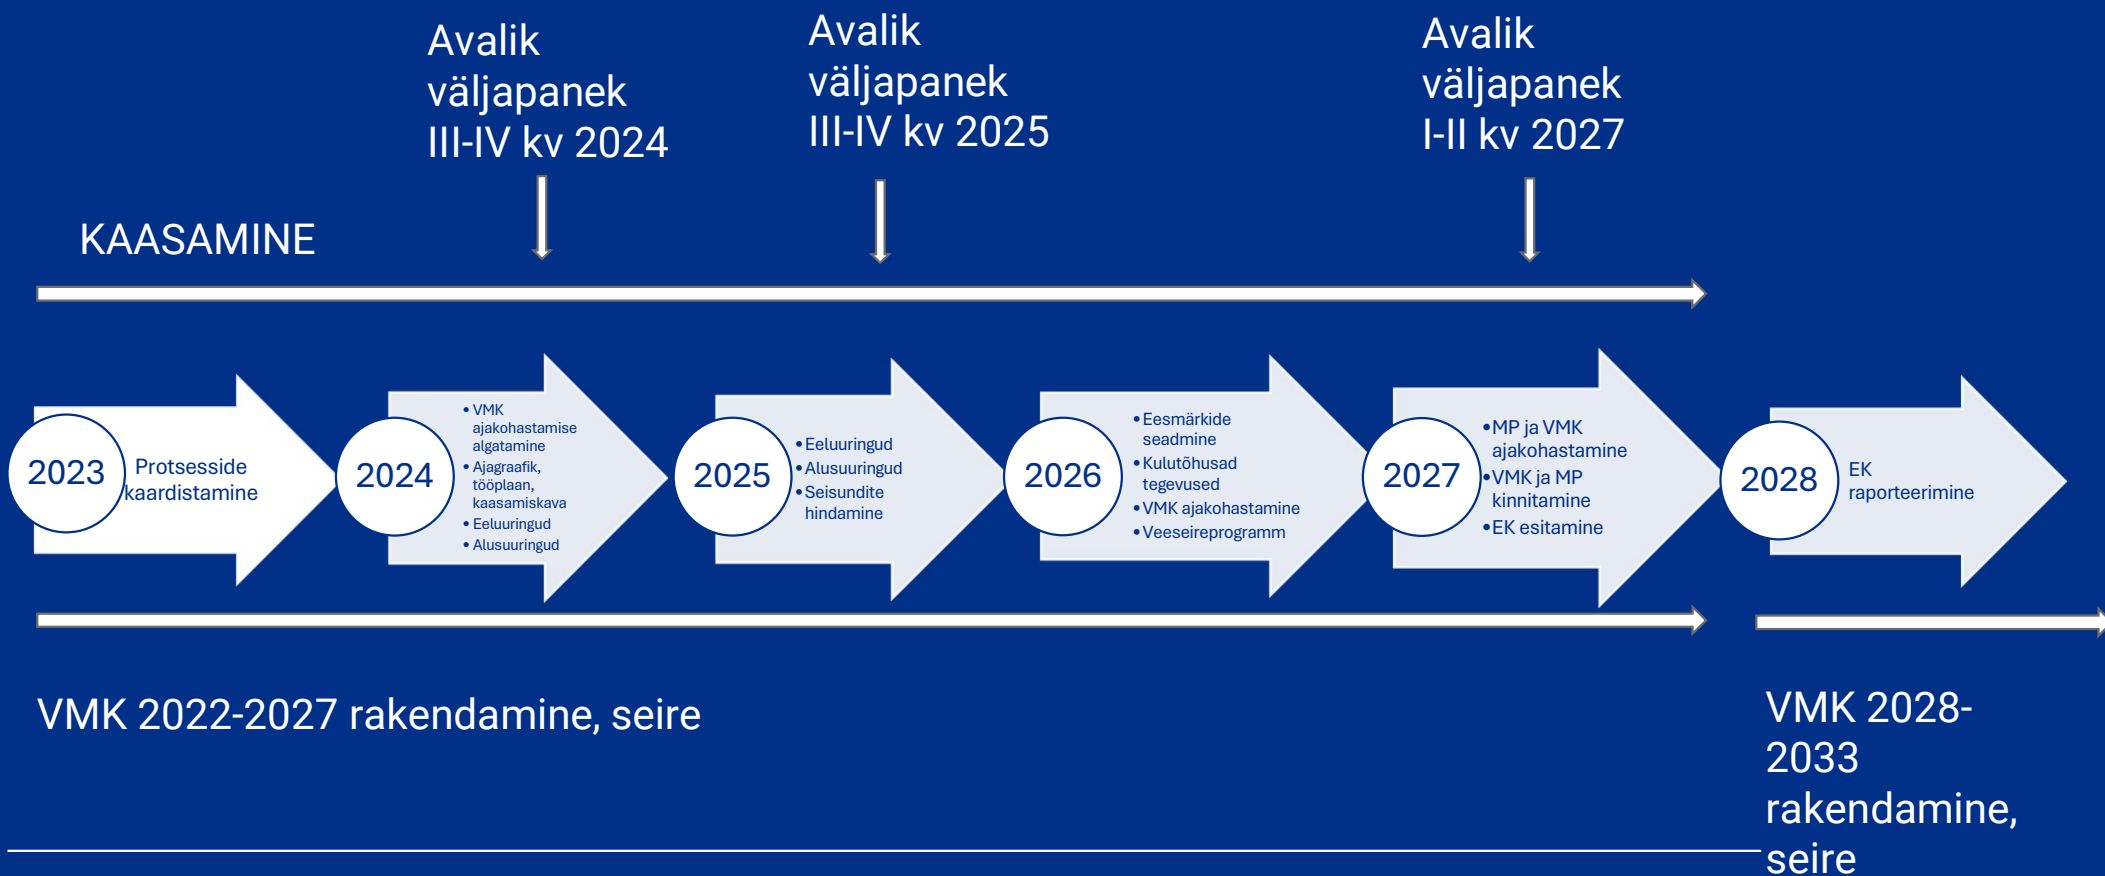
Avalik väljapanek III-IV kv 2024

Avalik väljapanek III-IV kv 2025

Avalik väljapanek I-II kv 2027

KAASAMINE

2023
Protsesside kaardistamine

2024
• VMK ajakohastamise algatamine
• Ajagraafik, tööplaan, kaasamiskava
• Eeluuringud
• Alusuuringud

2025
• Eeluuringud
• Alusuuringud
• Seisundite hindamine

2026
• Eesmärkide seadmine
• Kulutõhusad tegevused
• VMK ajakohastamine
• Veeseireprogramm

2027
• MP ja VMK ajakohastamine
• VMK ja MP kinnitamine
• EK esitamine

2028
EK raporteerimine

VMK 2022-2027 rakendamine, seire

VMK 2028-2033 rakendamine, seire